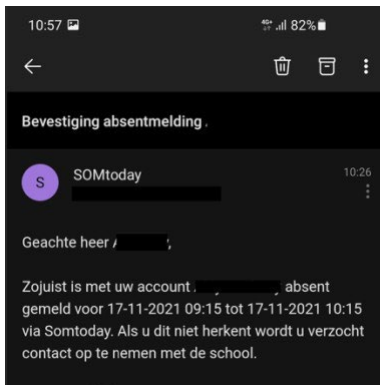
10:57

82%

Bevestiging absentmelding .

S

SOMtoday

10:26

Geachte heer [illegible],

Zojuist is met uw account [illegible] absent gemeld voor 17-11-2021 09:15 tot 17-11-2021 10:15 via Somtoday. Als u dit niet herkent wordt u verzocht contact op te nemen met de school.